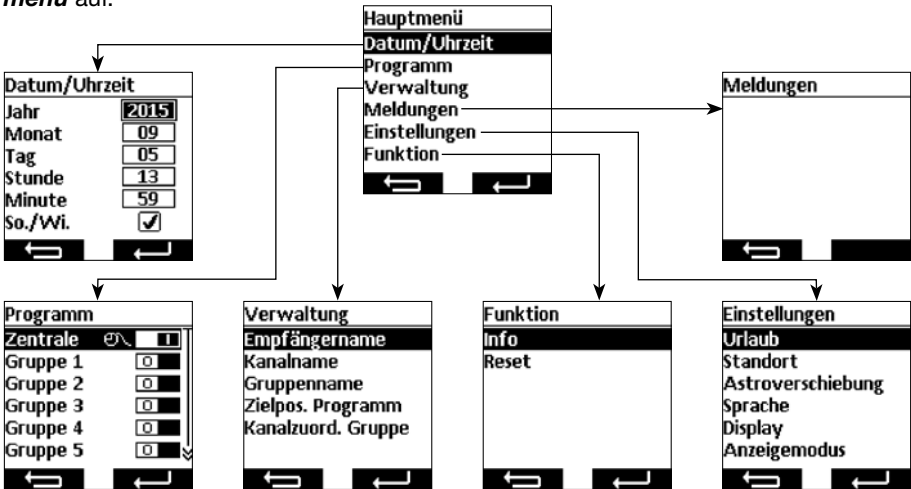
menü auf.

Hauptmenü
Datum/Uhrzeit
Programm
Verwaltung
Meldungen
Einstellungen
Funktion

Datum/Uhrzeit
Jahr 2015
Monat 09
Tag 05
Stunde 13
Minute 59
So./Wi.

Meldungen

Programm
Zentrale
Gruppe 1 0
Gruppe 2 0
Gruppe 3 0
Gruppe 4 0
Gruppe 5 0

Verwaltung
Empfängername
Kanalname
Gruppenname
Zielpos. Programm
Kanalzuord. Gruppe

Funktion
Info
Reset

Einstellungen
Urlaub
Standort
Astroverschiebung
Sprache
Display
Anzeigemodus